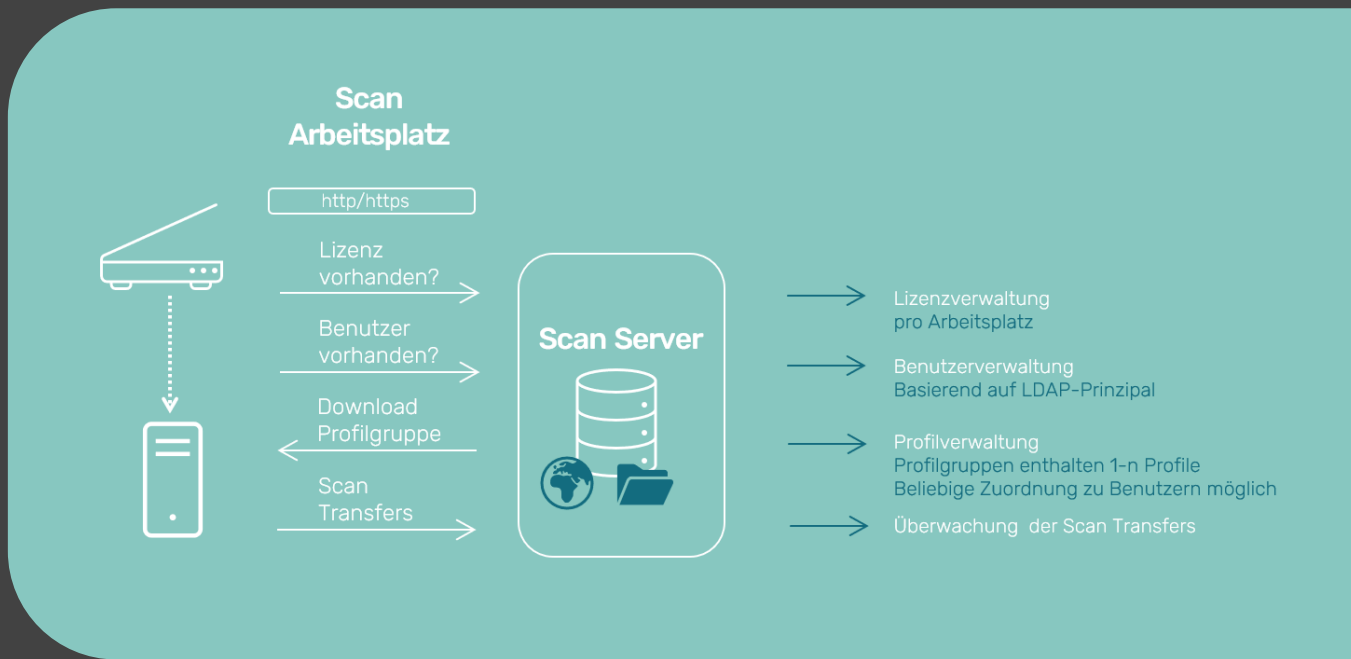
Scan Arbeitsplatz

http/https

Lizenz vorhanden?

Benutzer vorhanden?

Download Profilgruppe

Scan Transfers

Scan Server

Lizenzverwaltung
pro Arbeitsplatz

Benutzerverwaltung
Basierend auf LDAP-Prinzipal

Profilverwaltung
Profilgruppen enthalten 1-n Profile
Beliebige Zuordnung zu Benutzern möglich

Überwachung der Scan Transfers